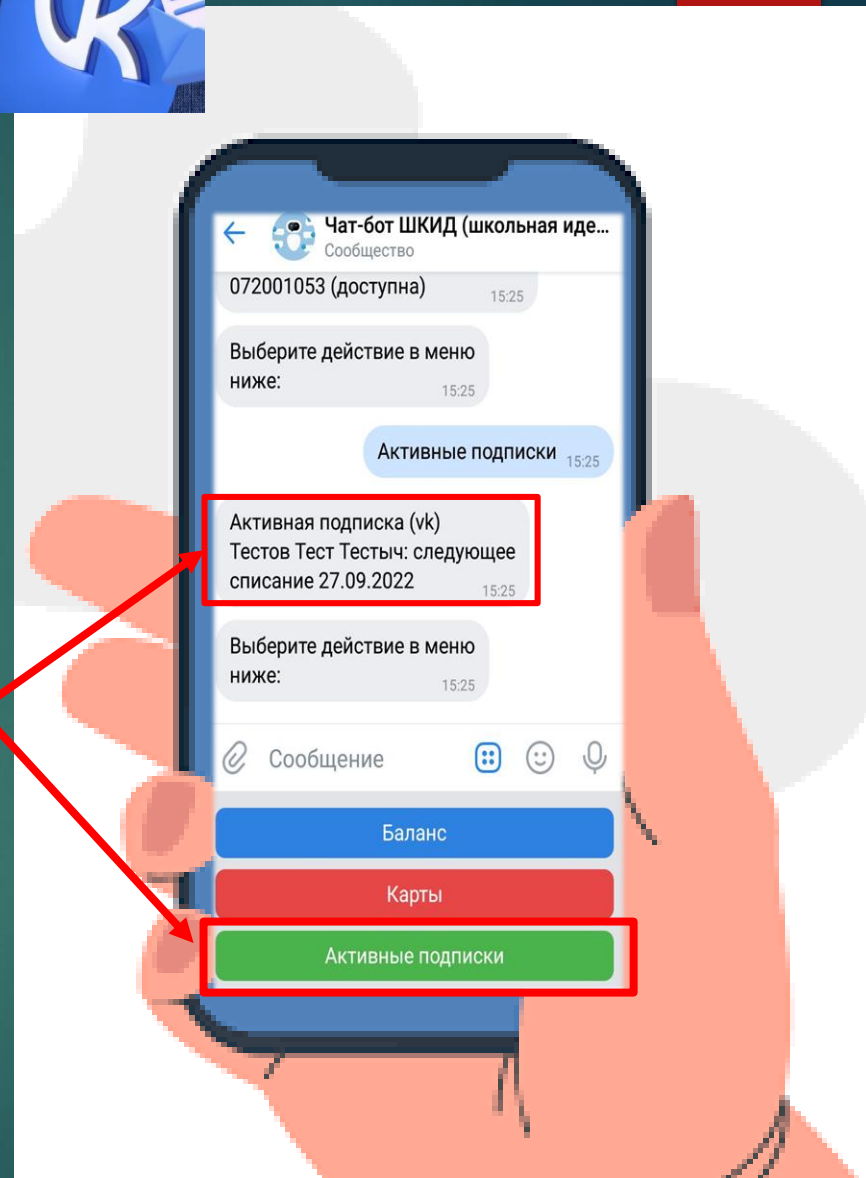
Чат-бот ШКИД (школьная иде...
Сообщество

072001053 (доступна) 15:25

Выберите действие в меню ниже: 15:25

Активные подписки 15:25

Активная подписка (vk) Тестов Тест Тестыч: следующее списание 27.09.2022 15:25

Выберите действие в меню ниже: 15:25

Сообщение

Баланс

Карты

Активные подписки